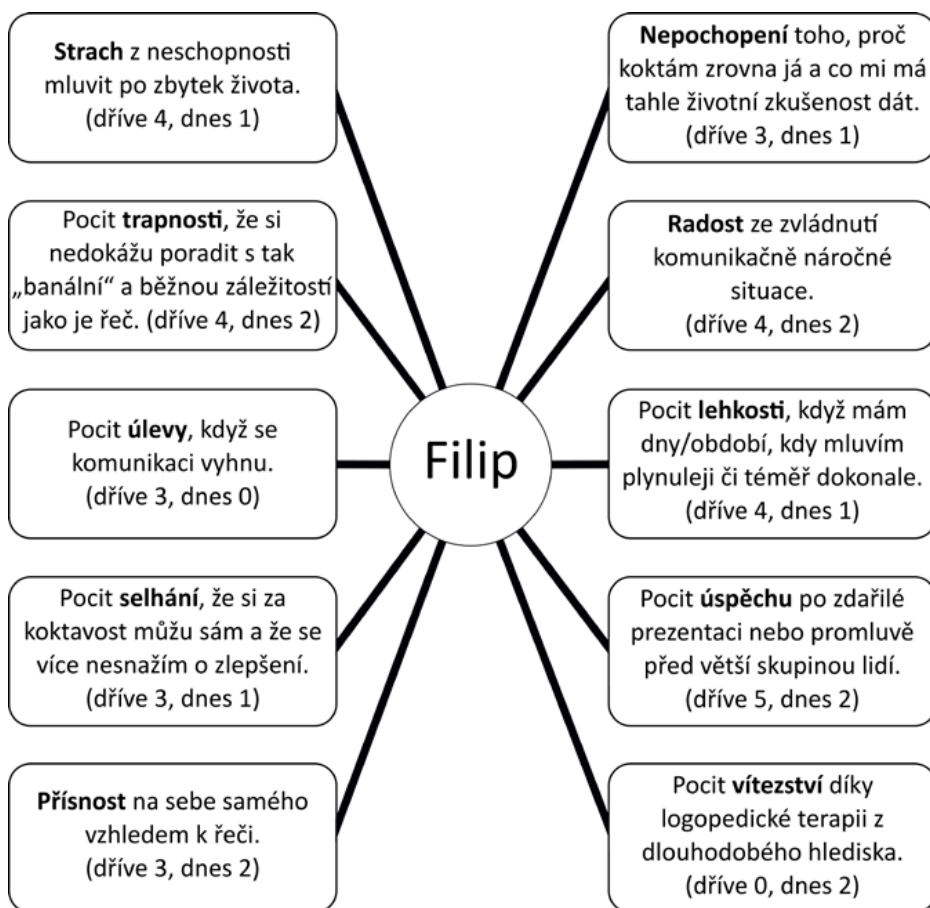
Strach z neschopnosti mluvit po zbytek života. (dříve 4, dnes 1)

Pocit trapnosti, že si nedokážu poradit s tak „banální“ a běžnou záležitostí jako je řeč. (dříve 4, dnes 2)

Pocit úlevy, když se komunikaci vyhnu. (dříve 3, dnes 0)

Pocit selhání, že si za koktavost můžu sám a že se více nesnažím o zlepšení. (dříve 3, dnes 1)

Přísnost na sebe samého vzhledem k řeči. (dříve 3, dnes 2)

Filip

Nepochopení toho, proč koktám zrovna já a co mi má tahle životní zkušenost dát. (dříve 3, dnes 1)

Radost ze zvládnutí komunikačně náročné situace. (dříve 4, dnes 2)

Pocit lehkosti, když mám dny/období, kdy mluvím plynuleji či téměř dokonale. (dříve 4, dnes 1)

Pocit úspěchu po zdařilé prezentaci nebo promluvě před větší skupinou lidí. (dříve 5, dnes 2)

Pocit vítezství díky logopedické terapii z dlouhodobého hlediska. (dříve 0, dnes 2)